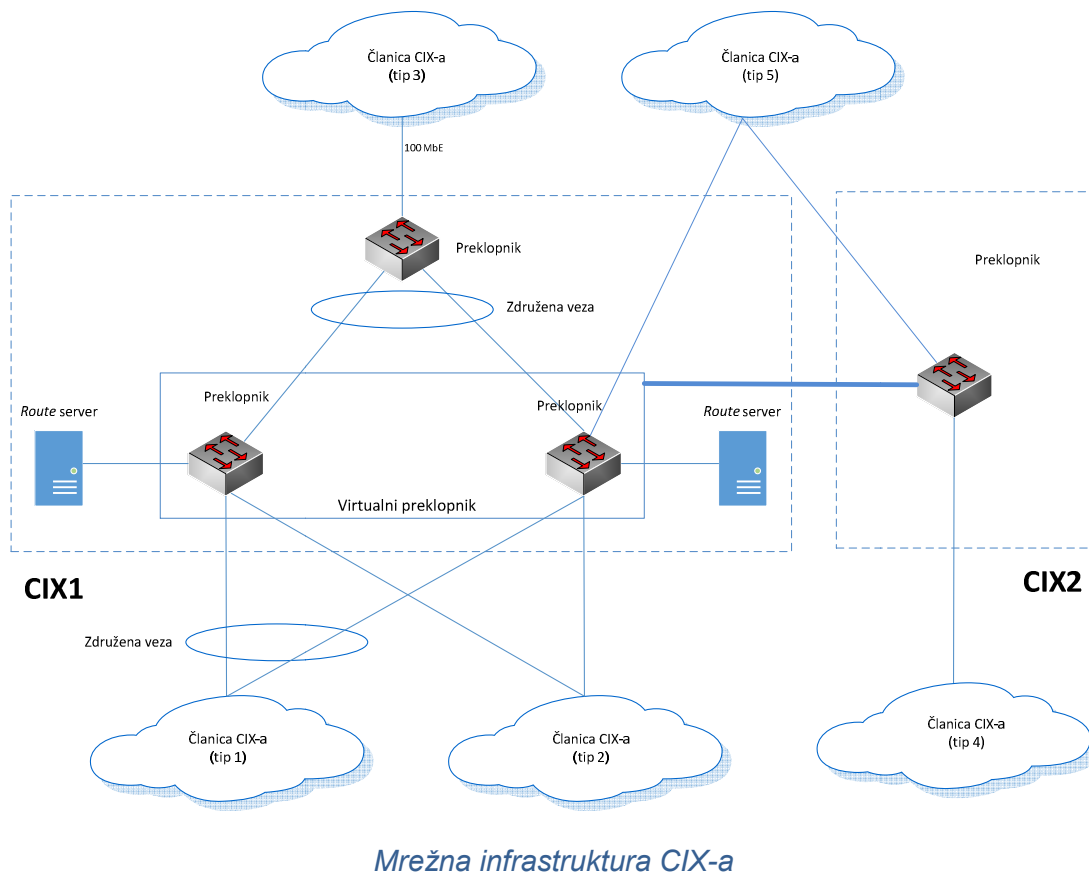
Članica CIX-a
(tip 3)

Članica CIX-a
(tip 5)

100 MbE

Preklopnik

Preklopnik

Združena veza

Preklopnik

Preklopnik

*Route* server

*Route* server

Virtualni preklopnik

CIX1

CIX2

Združena veza

Članica CIX-a
(tip 1)

Članica CIX-a
(tip 2)

Članica CIX-a
(tip 4)

Mrežna infrastruktura CIX-a